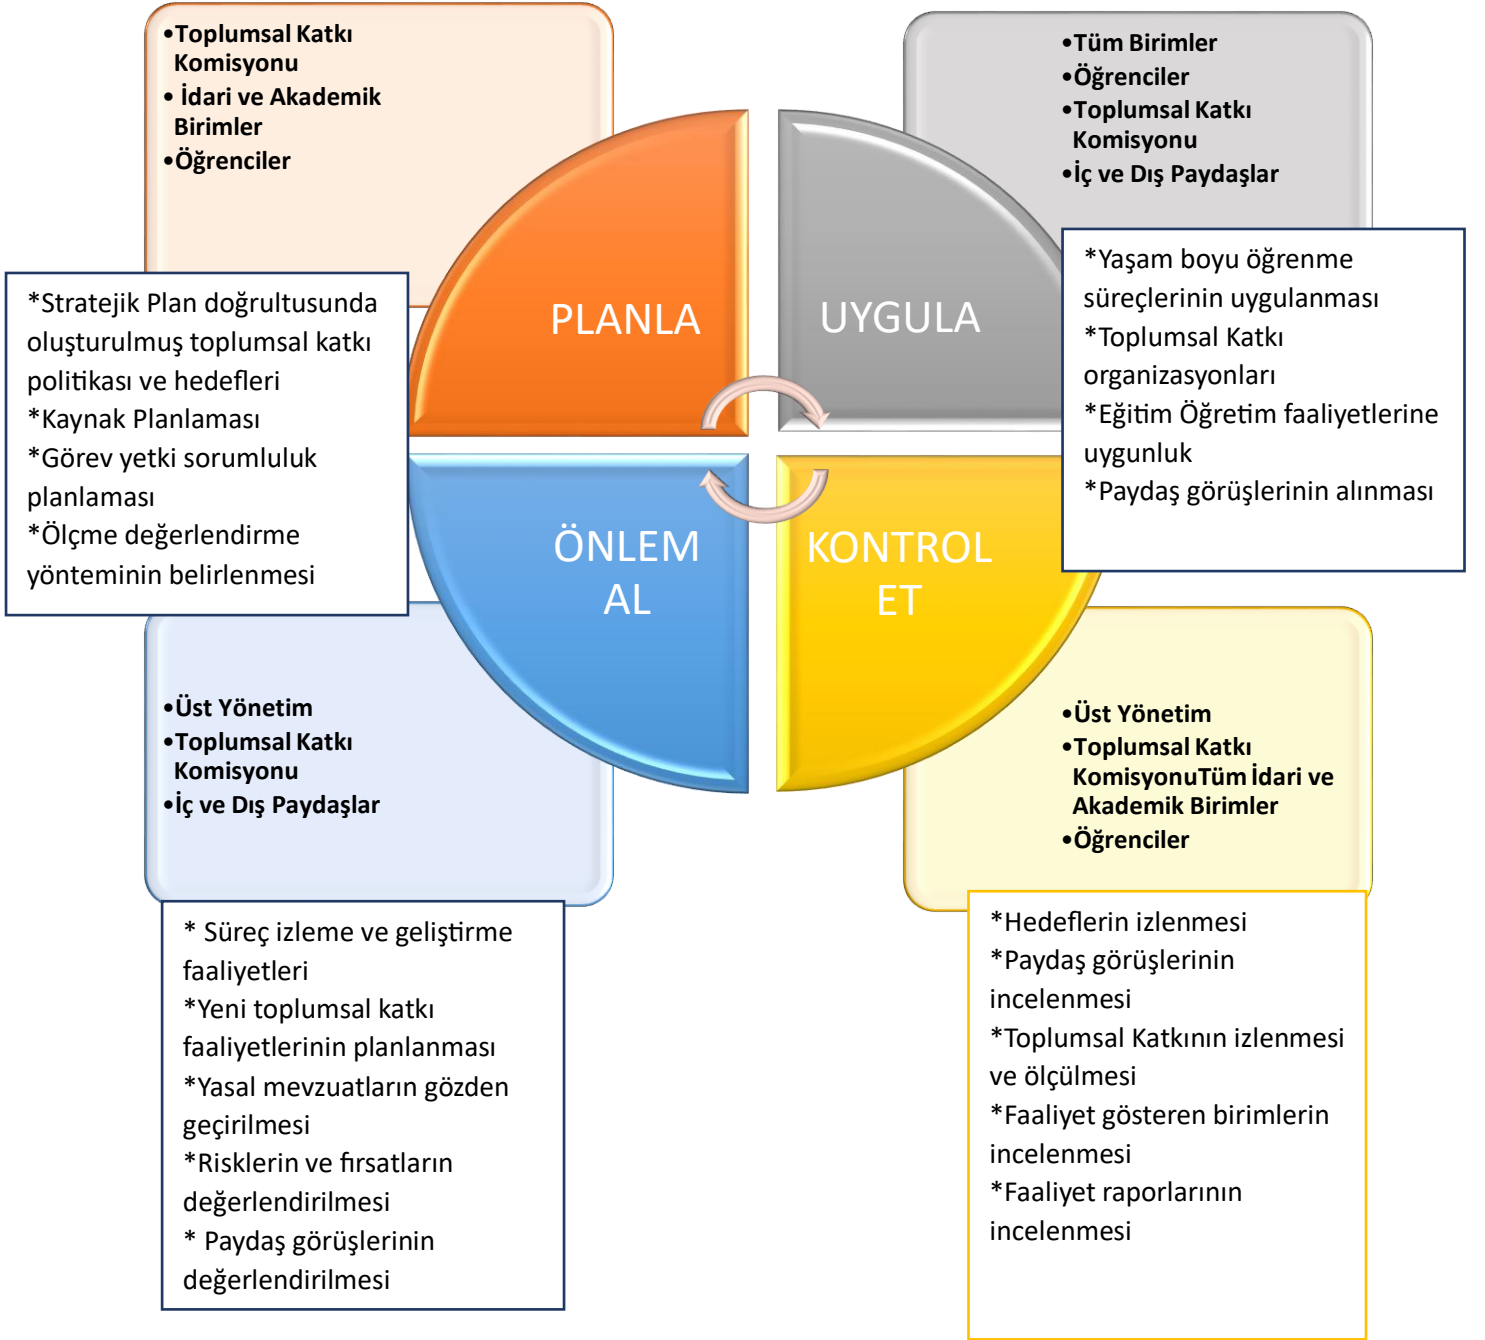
•Toplumsal Katkı Komisyonu
• İdari ve Akademik Birimler
•Öğrenciler

•Tüm Birimler
•Öğrenciler
•Toplumsal Katkı Komisyonu
•İç ve Dış Paydaşlar

*Stratejik Plan doğrultusunda oluşturulmuş toplumsal katkı politikası ve hedefleri
*Kaynak Planlaması
*Görev yetki sorumluluk planlaması
*Ölçme değerlendirme yönteminin belirlenmesi

PLANLA

UYGULA

*Yaşam boyu öğrenme süreçlerinin uygulanması
*Toplumsal Katkı organizasyonları
*Eğitim Öğretim faaliyetlerine uygunluk
*Paydaş görüşlerinin alınması

ÖNLEM AL

KONTROL ET

•Üst Yönetim
•Toplumsal Katkı Komisyonu
•İç ve Dış Paydaşlar

•Üst Yönetim
•Toplumsal Katkı KomisyonuTüm İdari ve Akademik Birimler
•Öğrenciler

* Süreç izleme ve geliştirme faaliyetleri
*Yeni toplumsal katkı faaliyetlerinin planlanması
*Yasal mevzuatların gözden geçirilmesi
*Risklerin ve fırsatların değerlendirilmesi
* Paydaş görüşlerinin değerlendirilmesi

*Hedeflerin izlenmesi
*Paydaş görüşlerinin incelenmesi
*Toplumsal Katkının izlenmesi ve ölçülmesi
*Faaliyet gösteren birimlerin incelenmesi
*Faaliyet raporlarının incelenmesi